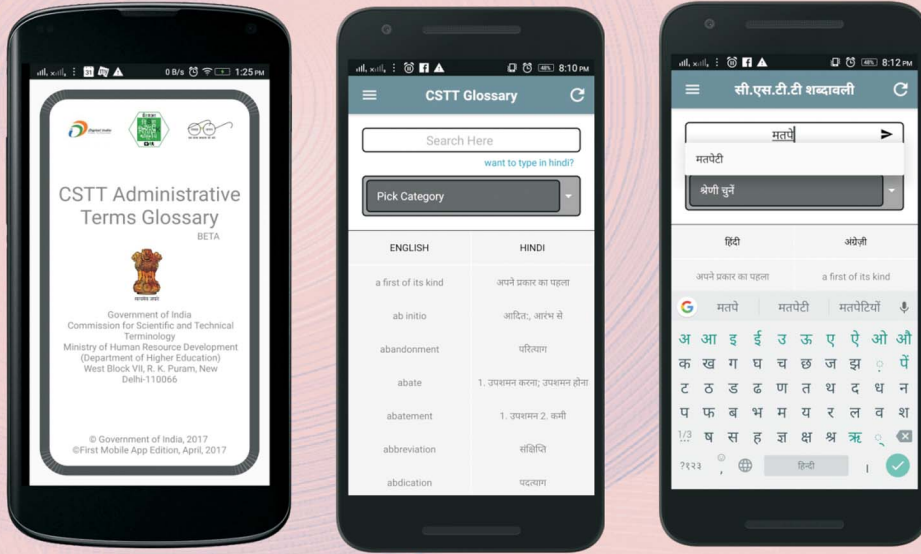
0 B/s 1:25 PM

Digital India

CSTT Administrative Terms Glossary
BETA

सत्यमेव जयते

Government of India
Commission for Scientific and Technical Terminology
Ministry of Human Resource Development
(Department of Higher Education)
West Block VII, R. K. Puram, New Delhi-110066

© Government of India, 2017
©First Mobile App Edition, April, 2017

48% 8:10 PM

CSTT Glossary

Search Here
want to type in hindi?

Pick Category

| ENGLISH | HINDI |
|---|---|
| a first of its kind | अपने प्रकार का पहला |
| ab initio | आदितः, आरंभ से |
| abandonment | परित्याग |
| abate | 1. उपशमन करना; उपशमन होना |
| abatement | 1. उपशमन 2. कमी |
| abbreviation | संक्षिप्ति |
| abdication | पदत्याग |

48% 8:12 PM

सी.एस.टी.टी शब्दावली

मतपे
मतपेटी
श्रेणी चुनें

| हिंदी | अंग्रेज़ी |
|---|---|
| अपने प्रकार का पहला | a first of its kind |

मतपे मतपेटी मतपेटियों

अ आ इ ई उ ऊ ए ऐ ओ औ
क ख ग घ च छ ज झ पें
ट ठ ड ढ ण त थ द ध न
प फ ब भ म य र ल व श
1/3 ष स ह ज्ञ क्ष श्र ऋ
?१२३ हिंदी